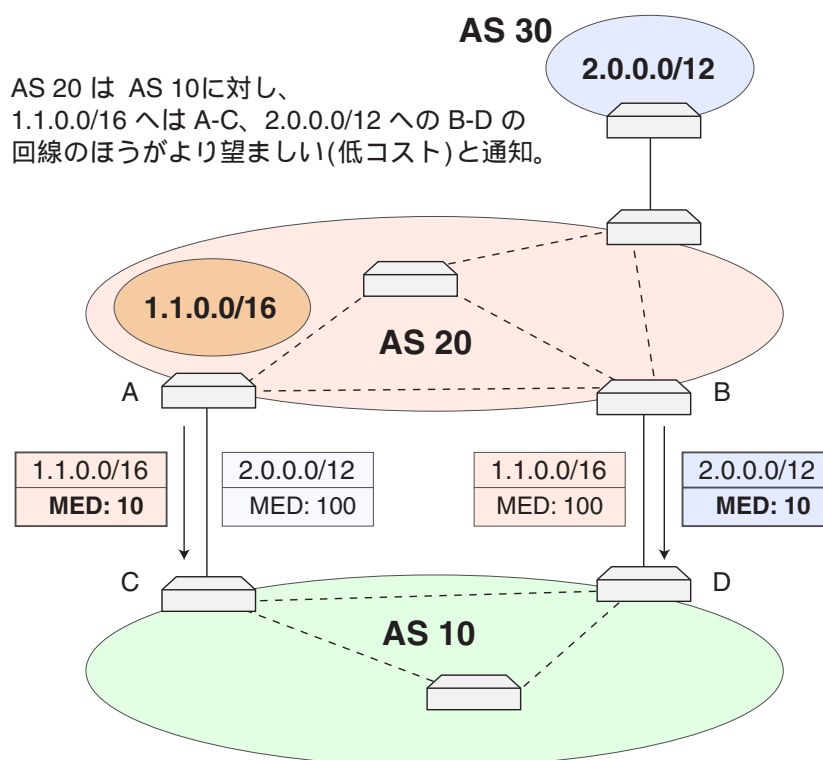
AS 30

2.0.0.0/12

AS 20 は AS 10に対し、
1.1.0.0/16 へは A-C、2.0.0.0/12 への B-D の
回線のほうがより望ましい(低コスト)と通知。

1.1.0.0/16

AS 20

A

B

1.1.0.0/16
MED: 10

2.0.0.0/12
MED: 100

1.1.0.0/16
MED: 100

2.0.0.0/12
MED: 10

C

D

AS 10